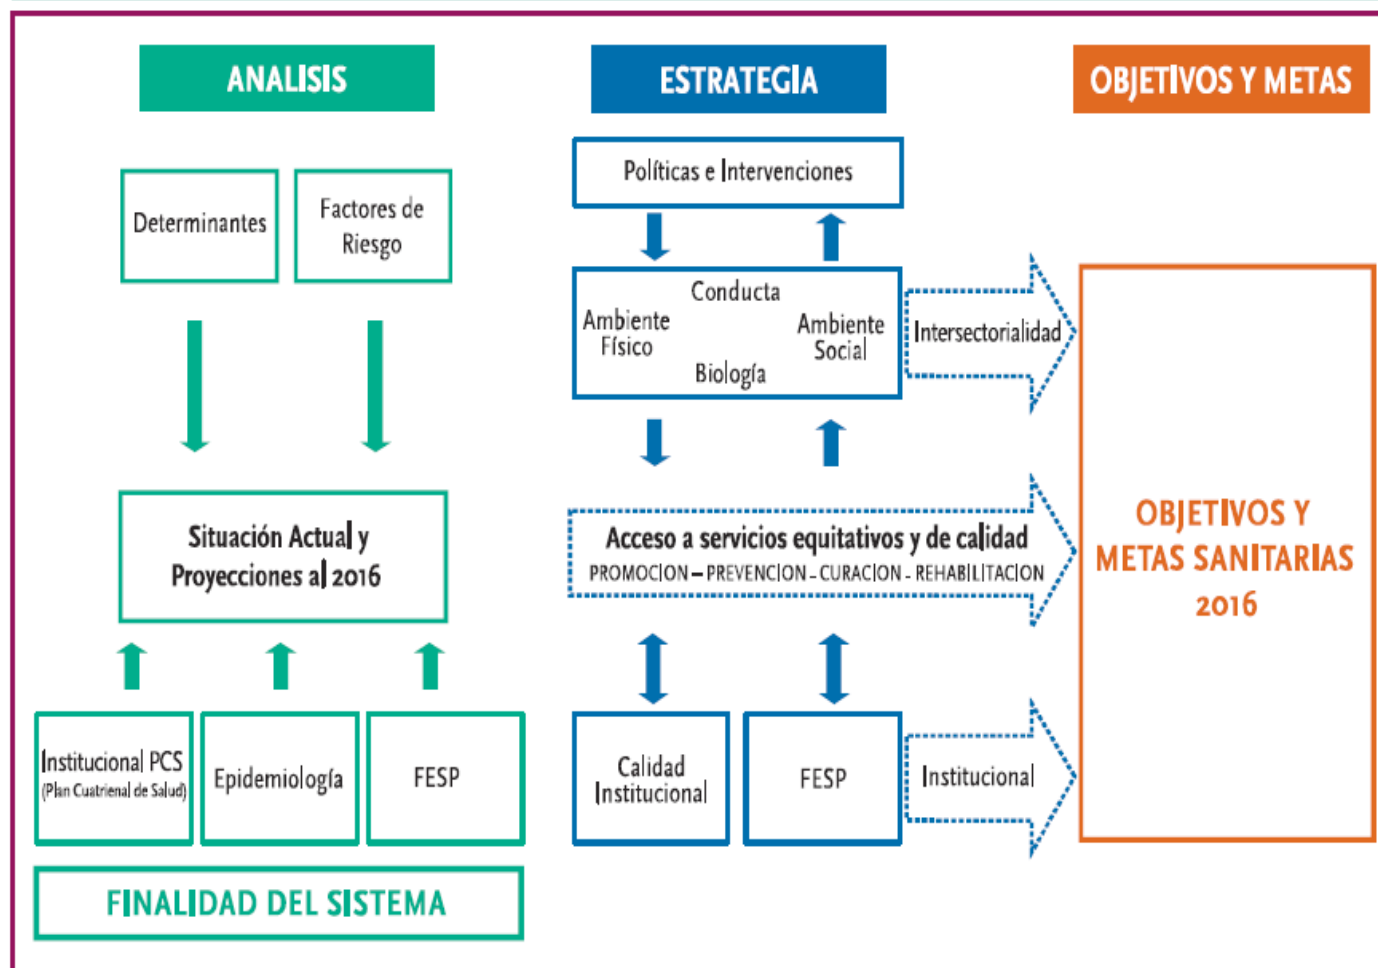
ANALISIS

ESTRATEGIA

OBJETIVOS Y METAS

Determinantes

Factores de Riesgo

Situación Actual y Proyecciones al 2016

Institucional PCS (Plan Cuatrienal de Salud)

Epidemiología

FESP

FINALIDAD DEL SISTEMA

Políticas e Intervenciones

Conducta

Ambiente Físico

Ambiente Social

Biología

Intersectorialidad

Acceso a servicios equitativos y de calidad
PROMOCION – PREVENCION - CURACION - REHABILITACION

Calidad Institucional

FESP

Institucional

OBJETIVOS Y METAS SANITARIAS 2016